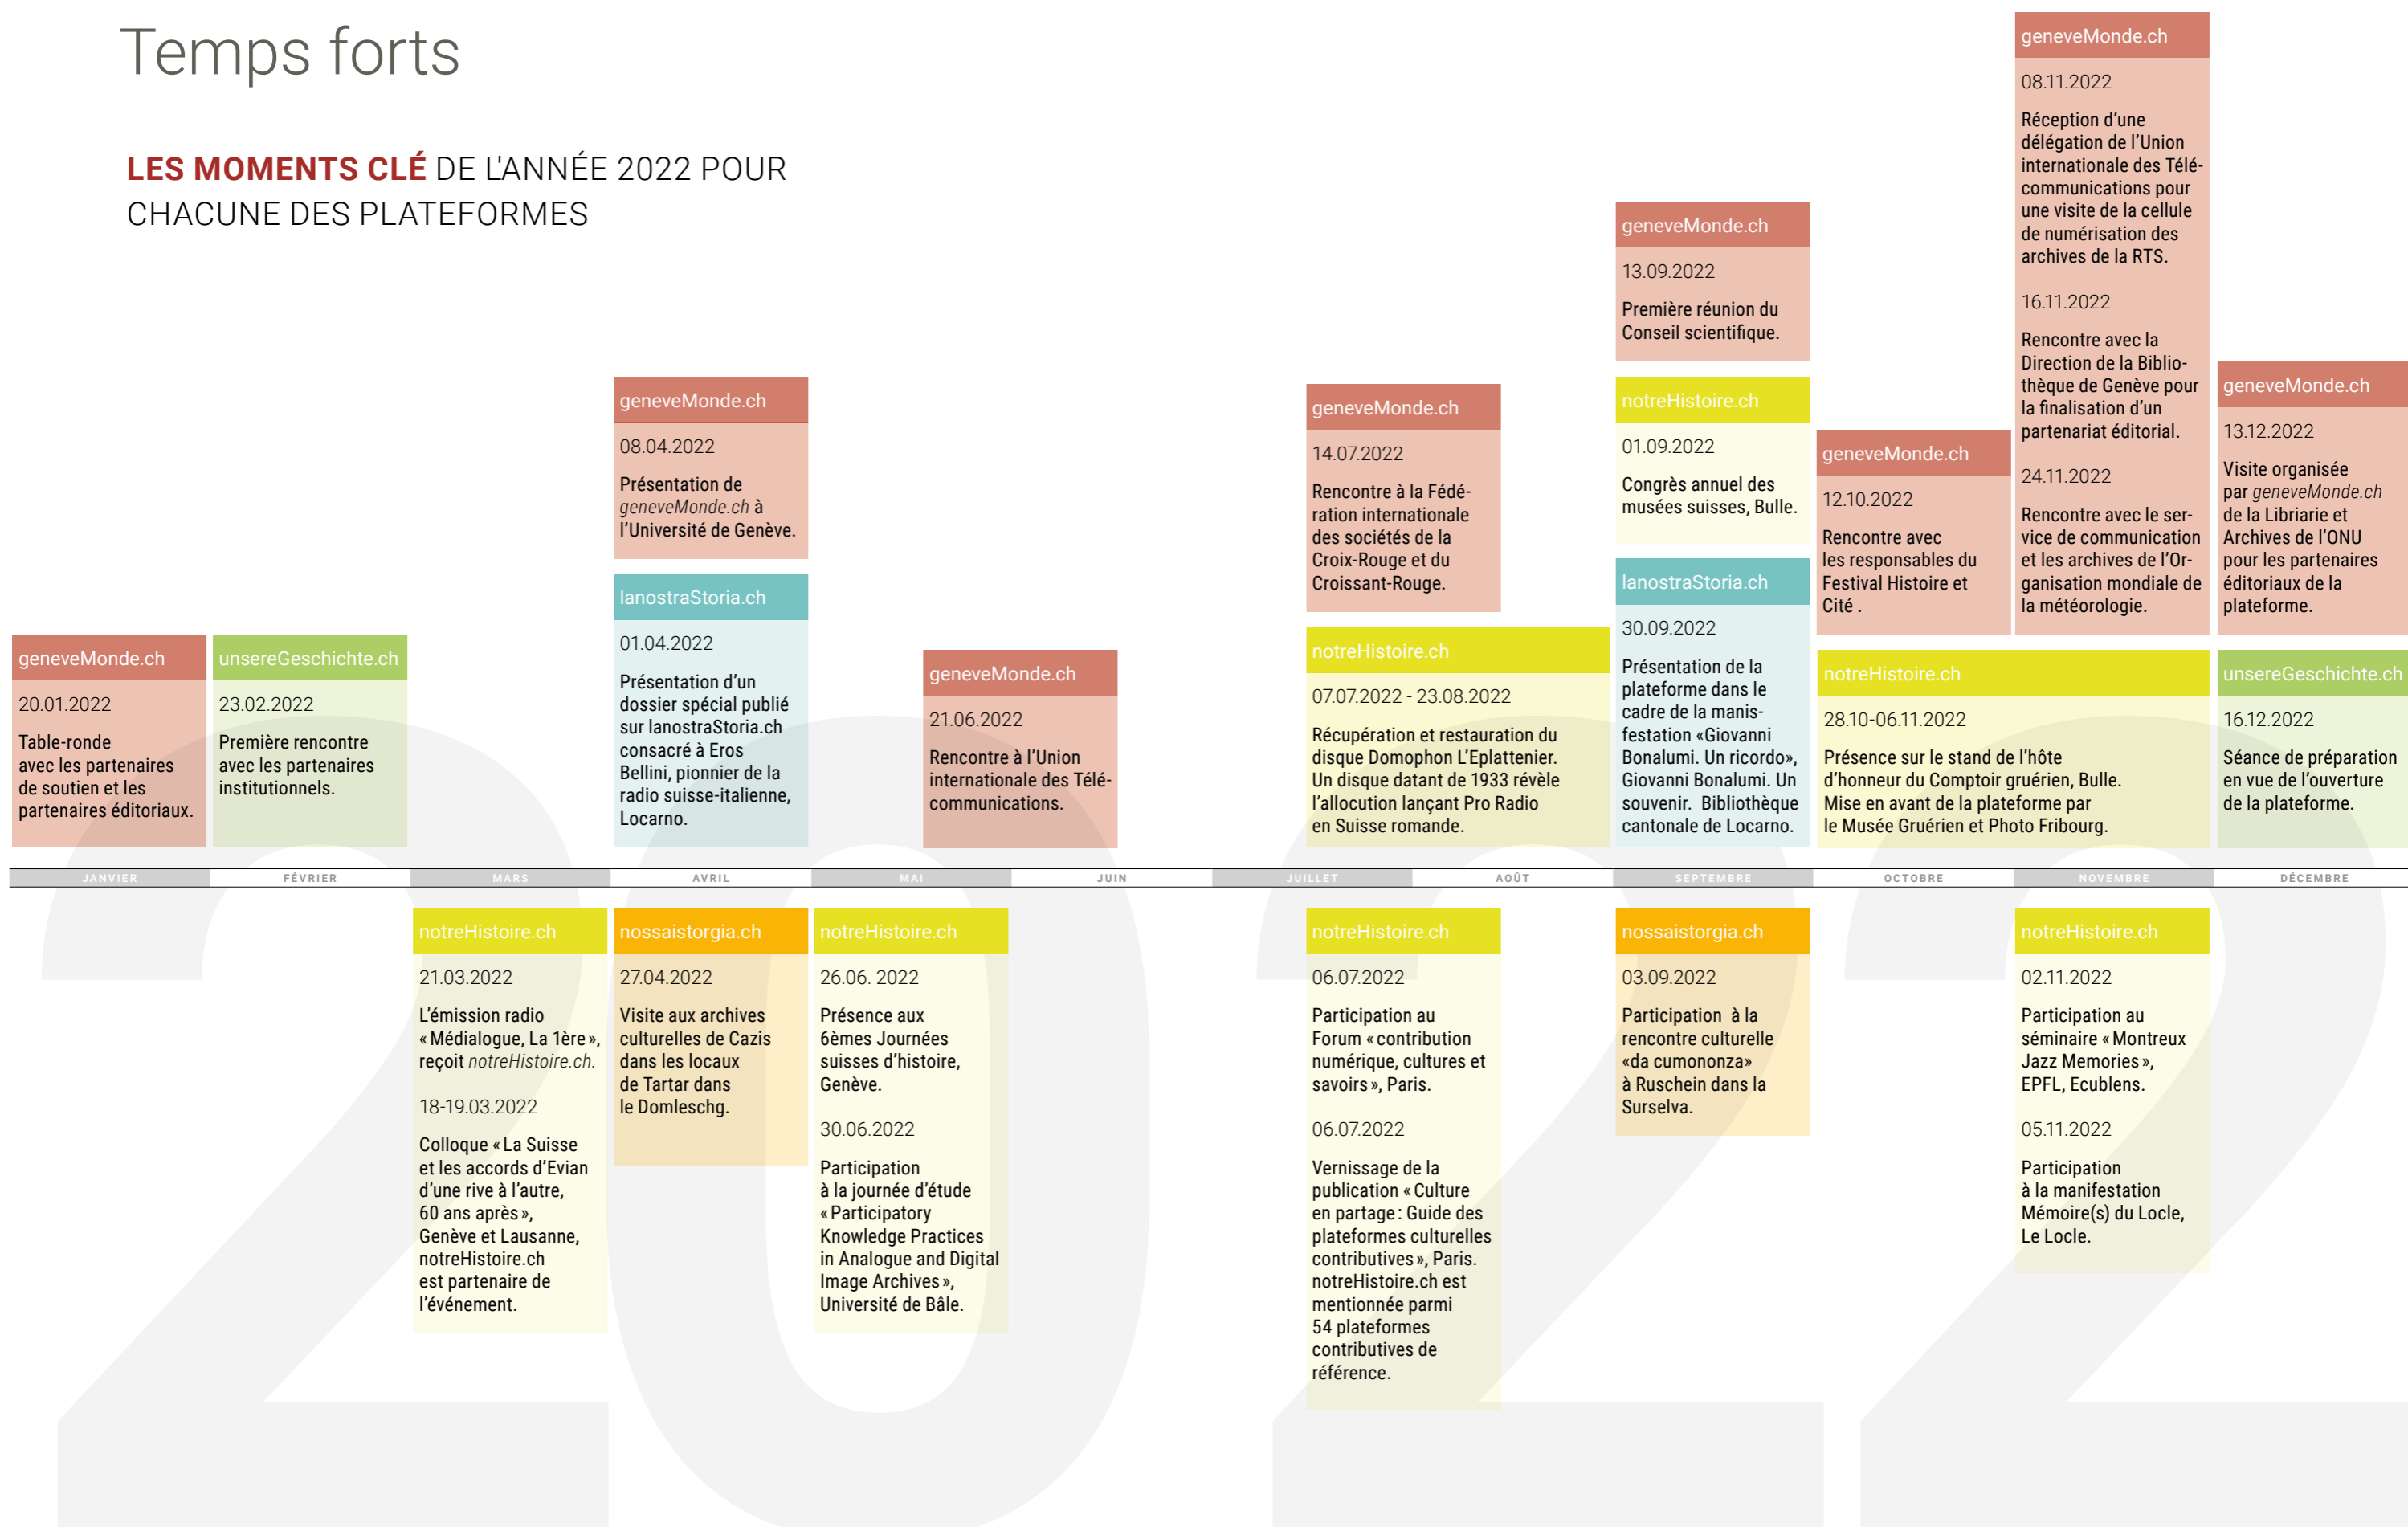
Temps forts

LES MOMENTS CLÉ DE L'ANNÉE 2022 POUR CHACUNE DES PLATEFORMES

geneveMonde.ch
20.01.2022
Table-ronde avec les partenaires de soutien et les partenaires éditoriaux.

unsereGeschichte.ch
23.02.2022
Première rencontre avec les partenaires institutionnels.

geneveMonde.ch
08.04.2022
Présentation de geneveMonde.ch à l'Université de Genève.

lanostraStoria.ch
01.04.2022
Présentation d'un dossier spécial publié sur lanostraStoria.ch consacré à Eros Bellini, pionnier de la radio suisse-italienne, Locarno.

geneveMonde.ch
21.06.2022
Rencontre à l'Union internationale des Télécommunications.

geneveMonde.ch
14.07.2022
Rencontre à la Fédération internationale des sociétés de la Croix-Rouge et du Croissant-Rouge.

notreHistoire.ch
07.07.2022 - 23.08.2022
Récupération et restauration du disque Domophon L'Eplattenier. Un disque datant de 1933 révèle l'allocution lançant Pro Radio en Suisse romande.

geneveMonde.ch
13.09.2022
Première réunion du Conseil scientifique.

notreHistoire.ch
01.09.2022
Congrès annuel des musées suisses, Bulle.

lanostraStoria.ch
30.09.2022
Présentation de la plateforme dans le cadre de la manisfestation «Giovanni Bonalumi. Un ricordo», Giovanni Bonalumi. Un souvenir. Bibliothèque cantonale de Locarno.

geneveMonde.ch
12.10.2022
Rencontre avec les responsables du Festival Histoire et Cité .

geneveMonde.ch
08.11.2022
Réception d'une délégation de l'Union internationale des Télécommunications pour une visite de la cellule de numérisation des archives de la RTS.
16.11.2022
Rencontre avec la Direction de la Bibliothèque de Genève pour la finalisation d'un partenariat éditorial.
24.11.2022
Rencontre avec le service de communication et les archives de l'Organisation mondiale de la météorologie.

geneveMonde.ch
13.12.2022
Visite organisée par geneveMonde.ch de la Librairie et Archives de l'ONU pour les partenaires éditoriaux de la plateforme.

notreHistoire.ch
28.10-06.11.2022
Présence sur le stand de l'hôte d'honneur du Comptoir gruérien, Bulle. Mise en avant de la plateforme par le Musée Gruérien et Photo Fribourg.

unsereGeschichte.ch
16.12.2022
Séance de préparation en vue de l'ouverture de la plateforme.

JANVIER FÉVRIER MARS AVRIL MAI JUIN JUILLET AOÛT SEPTEMBRE OCTOBRE NOVEMBRE DÉCEMBRE

notreHistoire.ch
21.03.2022
L'émission radio «Médialogue, La 1ère», reçoit notreHistoire.ch.
18-19.03.2022
Colloque «La Suisse et les accords d'Evian d'une rive à l'autre, 60 ans après», Genève et Lausanne, notreHistoire.ch est partenaire de l'événement.

nossaistorgia.ch
27.04.2022
Visite aux archives culturelles de Cazis dans les locaux de Tartar dans le Domleschg.

notreHistoire.ch
26.06. 2022
Présence aux 6èmes Journées suisses d'histoire, Genève.
30.06.2022
Participation à la journée d'étude «Participatory Knowledge Practices in Analogue and Digital Image Archives», Université de Bâle.

notreHistoire.ch
06.07.2022
Participation au Forum «contribution numérique, cultures et savoirs», Paris.
06.07.2022
Vernissage de la publication «Culture en partage: Guide des plateformes culturelles contributives», Paris. notreHistoire.ch est mentionnée parmi 54 plateformes contributives de référence.

nossaistorgia.ch
03.09.2022
Participation à la rencontre culturelle «da cumononza» à Ruschein dans la Surselva.

notreHistoire.ch
02.11.2022
Participation au séminaire «Montreux Jazz Memories», EPFL, Ecublens.
05.11.2022
Participation à la manifestation Mémoire(s) du Locle, Le Locle.

2022